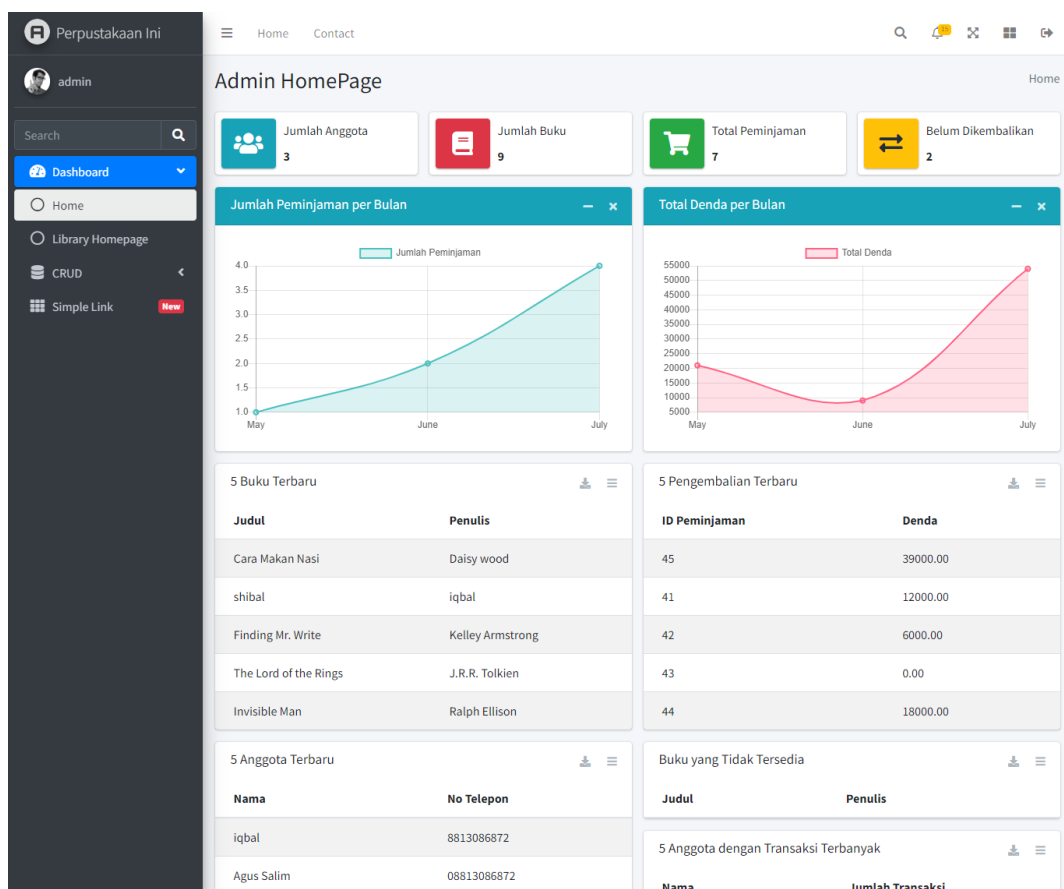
Perpustakaan Ini

admin

Search

Dashboard

Home

Library Homepage

CRUD

Simple Link New

Home Contact

15

Admin HomePage

Home

Jumlah Anggota
3

Jumlah Buku
9

Total Peminjaman
7

Belum Dikembalikan
2

Jumlah Peminjaman per Bulan

Jumlah Peminjaman

4.0
3.5
3.0
2.5
2.0
1.5
1.0

May June July

Total Denda per Bulan

Total Denda

55000
50000
45000
40000
35000
30000
25000
20000
15000
10000
5000

May June July

5 Buku Terbaru

| Judul | Penulis |
|---|---|
| Cara Makan Nasi | Daisy wood |
| shibal | iqbal |
| Finding Mr. Write | Kelley Armstrong |
| The Lord of the Rings | J.R.R. Tolkien |
| Invisible Man | Ralph Ellison |

5 Pengembalian Terbaru

| ID Peminjaman | Denda |
|---|---|
| 45 | 39000.00 |
| 41 | 12000.00 |
| 42 | 6000.00 |
| 43 | 0.00 |
| 44 | 18000.00 |

5 Anggota Terbaru

| Nama | No Telepon |
|---|---|
| iqbal | 8813086872 |
| Agus Salim | 08813086872 |

Buku yang Tidak Tersedia

| Judul | Penulis |
|---|---|

5 Anggota dengan Transaksi Terbanyak

Nama Jumlah Transaksi